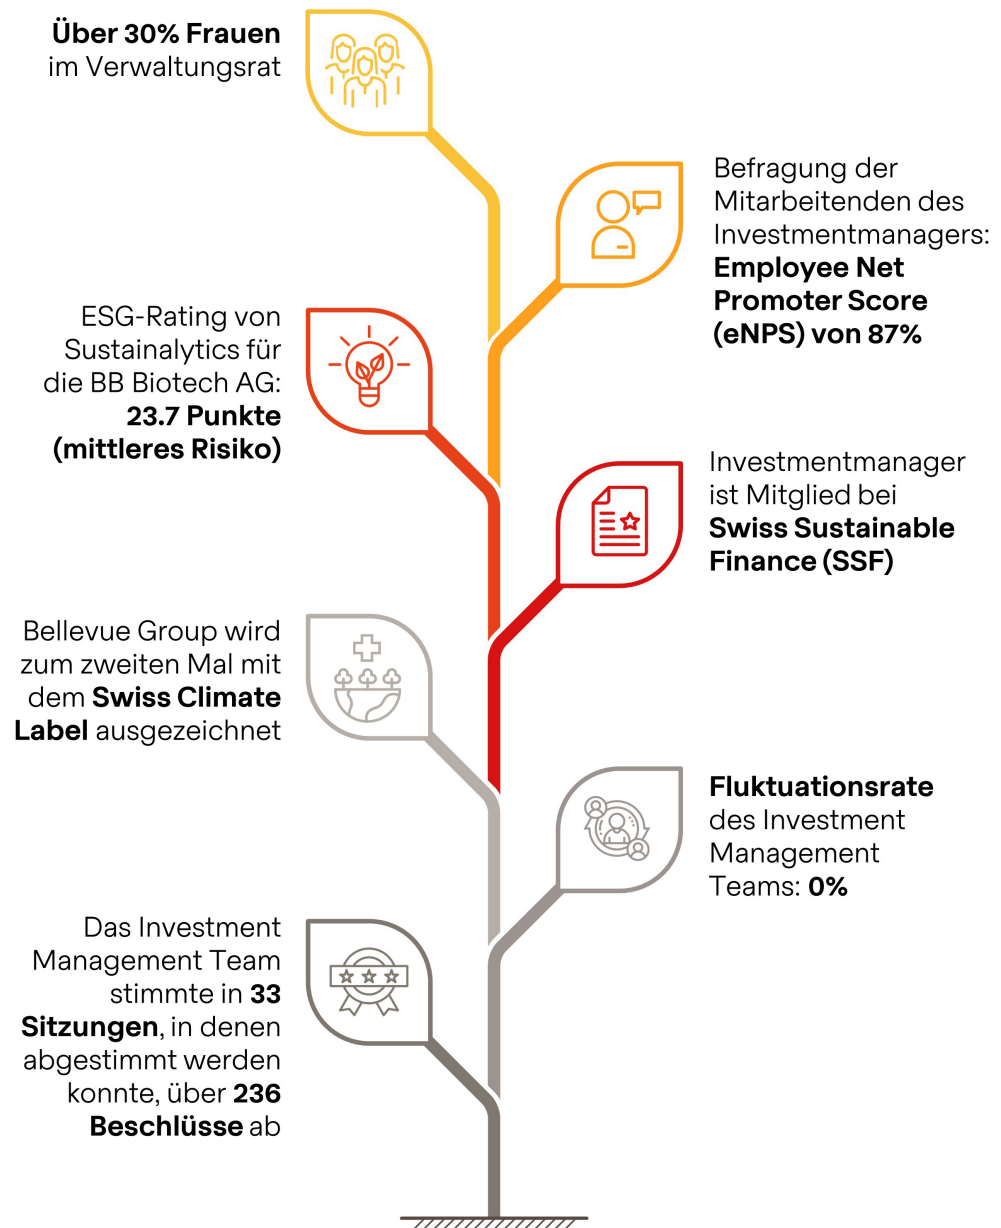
**Über 30% Frauen** im Verwaltungsrat

Befragung der Mitarbeitenden des Investmentmanagers: **Employee Net Promoter Score (eNPS) von 87%**

ESG-Rating von Sustainalytics für die BB Biotech AG: **23.7 Punkte (mittleres Risiko)**

Investmentmanager ist Mitglied bei **Swiss Sustainable Finance (SSF)**

Bellevue Group wird zum zweiten Mal mit dem **Swiss Climate Label** ausgezeichnet

**Fluktuationsrate** des Investment Management Teams: **0%**

Das Investment Management Team stimmte in **33 Sitzungen**, in denen abgestimmt werden konnte, über **236 Beschlüsse** ab